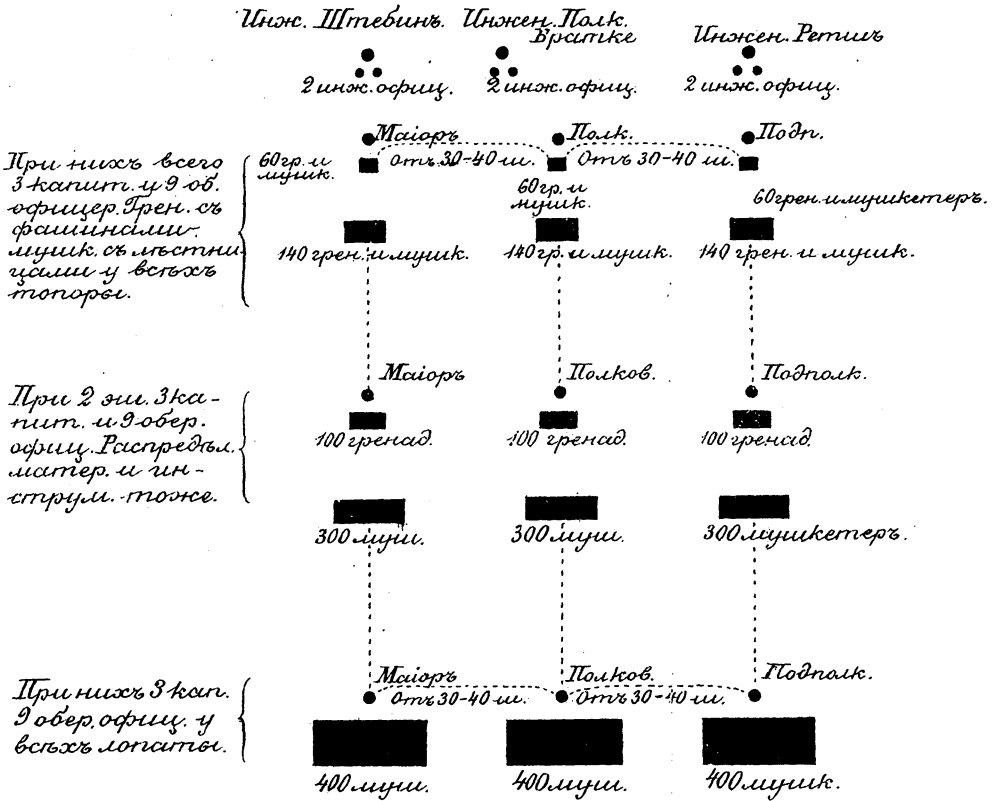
Инж. Штебинъ. Инжен. Полк. Братке Инжен. Ретшъ

2 инж. офиц. 2 инж. офиц. 2 инж. офиц.

Маiоръ Полк. Подп.

При нихъ всего 3 капит. и 9 об. офицер. Грен. съ фашинами мушк. съ лѣстницами у всѣхъ топоры.

60 гр. и мушк. отъ 30-40 ш. отъ 30-40 ш.

60 гр. и мушк. 60 грен. и мушкетеръ.

140 грен. и мушк. 140 гр. и мушк. 140 грен. и мушк.

При 2 эш. 3 капит. и 9 обер. офиц. Распредѣл. матер. и инструм. тоже.

Маiоръ Полков. Подпол.

100 гренад. 100 гренад. 100 гренад.

300 мушк. 300 мушк. 300 мушкетеръ.

При нихъ 3 кап. 9 обер. офиц. у всѣхъ лопаты.

Маiоръ Полков. Подпол.

отъ 30-40 ш. отъ 30-40 ш.

400 мушк. 400 мушк. 400 мушк.